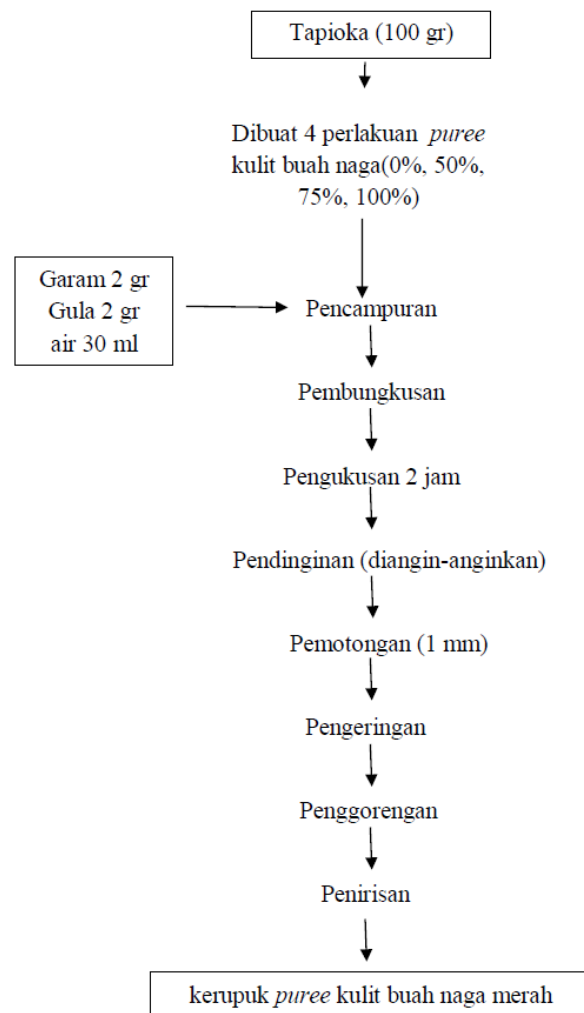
Tapioka (100 gr)

Dibuat 4 perlakuan *puree* kulit buah naga(0%, 50%, 75%, 100%)

Garam 2 gr
Gula 2 gr
air 30 ml

Pencampuran

Pembungkusan

Pengukusan 2 jam

Pendinginan (diangin-anginkan)

Pemotongan (1 mm)

Pengeringan

Penggorengan

Penirisan

kerupuk *puree* kulit buah naga merah